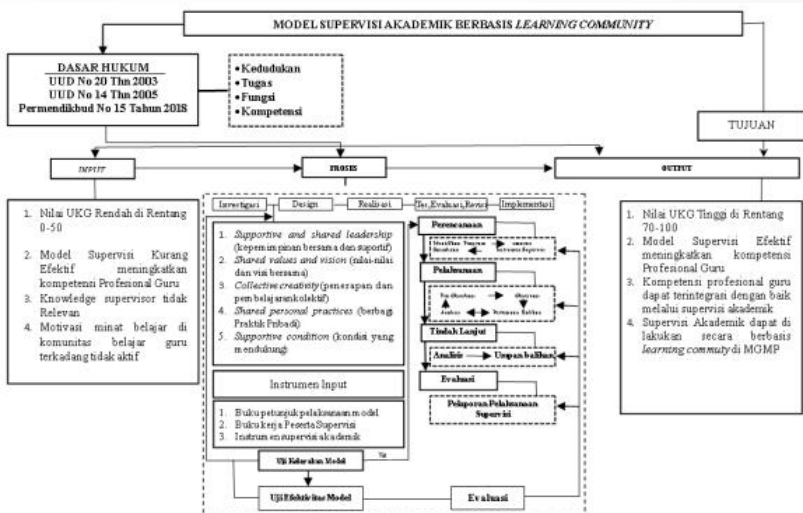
MODEL SUPERVISI AKADEMIK BERBASIS *LEARNING COMMUNITY*

DASAR HUKUM
UUD No 20 Thn 2003
UUD No 14 Thn 2005
Permendikbud No 15 Tahun 2018

• Kedudukan
• Tugas
• Fungsi
• Kompetensi

TUJUAN

INPUT

PROSES

OUTPUT

1. Nilai UKG Rendah di Rentang 0-50
2. Model Supervisi Kurang Efektif meningkatkan kompetensi Profesional Guru
3. Knowledge supervisor tidak Relevan
4. Motivasi minat belajar di komunitas belajar guru terkadang tidak aktif

Investigasi | Design | Realisasi | Tes, Evaluasi, Revisi | Implementasi

1. *Supportive and shared leadership* (kepemimpinan bersama dan suportif)
2. *Shared values and vision* (nilai-nilai dan visi bersama)
3. *Collective creativity* (penerapan dan pembelajaran kolektif)
4. *Shared personal practices* (berbagi Praktik Pribadi)
5. *Supportive condition* (kondisi yang mendukung)

Instrumen Input

1. Buku petunjuk pelaksanaan model
2. Buku kerja Peserta Supervisi
3. Instrumen supervisi akademik

Perencanaan

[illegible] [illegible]

Pelaksanaan

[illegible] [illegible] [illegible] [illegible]

Tindak Lanjut

Analisis → Umpan balikan

Evaluasi

Pelaporan Pelaksanaan Supervisi

Uji Kelayakan Model

Ya

Uji Efektivitas Model

Evaluasi

1. Nilai UKG Tinggi di Rentang 70-100
2. Model Supervisi Efektif meningkatkan kompetensi Profesional Guru
3. Kompetensi profesional guru dapat terintegrasi dengan baik melalui supervisi akademik
4. Supervisi Akademik dapat di lakukan secara berbasis *learning commuty* di MGMP